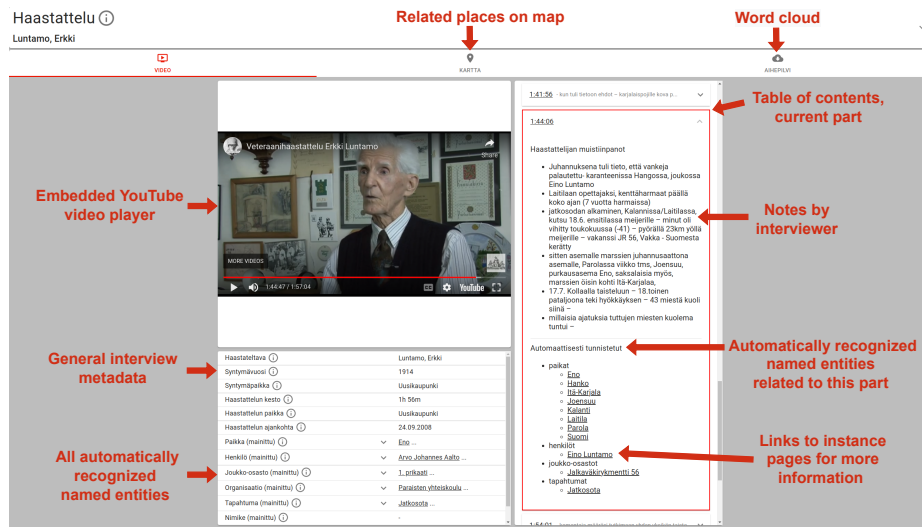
Haastattelu ⓘ

Luntamo, Erkki

Related places on map

Word cloud

VIDEO

KARTTA

AIHEPILVI

Veteraanihaastattelu Erkki Luntamo

Share

MORE VIDEOS

1:44:47 / 1:57:04

YouTube

Embedded YouTube video player

1:41:56 - kun tuli tietoon ehdot – karjalaispojille kova p...

Table of contents, current part

1:44:06

Haastattelijan muistiinpanot

- Juhannuksena tuli tieto, että vankeja palautettu- karanteenissa Hangossa, joukossa Eino Luntamo
- Laitilaan opettajaksi, kenttäharmaat päällä koko ajan (7 vuotta harmaissa)
- jatkosodan alkaminen, Kalannissa/Laitilassa, kutsu 18.6. ensitilassa meijerille – minut oli vihitty toukokuussa (-41) – pyörällä 23km yöllä meijerille – vakanssi JR 56, Vakka - Suomesta kerätty
- sitten asemalle marssien juhannusaattona asemalle, Parolassa viikko tms, Joensuu, purkausasema Eno, saksalaisia myös, marssien öisin kohti Itä-Karjalaa,
- 17.7. Kollaalla taisteluun – 18.toinen pataljoona teki hyökkäyksen – 43 miestä kuoli siinä –
- millaisia ajatuksia tuttujen miesten kuolema tuntui –

Notes by interviewer

Automaattisesti tunnistetut

- paikat
  - Eno
  - Hanko
  - Itä-Karjala
  - Joensuu
  - Kalanti
  - Laitila
  - Parola
  - Suomi
- henkilöt
  - Eino Luntamo
- joukko-osastot
  - Jalkaväkirykmentti 56
- tapahtumat
  - Jatkosota

Automatically recognized named entities related to this part

Links to instance pages for more information

General interview metadata

| | |
|---|---|
| Haastateltava ⓘ | Luntamo, Erkki |
| Syntymävuosi ⓘ | 1914 |
| Syntymäpaikka ⓘ | Uusikaupunki |
| Haastattelun kesto ⓘ | 1h 56m |
| Haastattelun paikka ⓘ | Uusikaupunki |
| Haastattelun ajankohta ⓘ | 24.09.2008 |
| Paikka (mainittu) ⓘ | Eno ... |
| Henkilö (mainittu) ⓘ | Arvo Johannes Aalto ... |
| Joukko-osasto (mainittu) ⓘ | 1. prikaati ... |
| Organisaatio (mainittu) ⓘ | Paraisten yhteiskoulu ... |
| Tapahtuma (mainittu) ⓘ | Jatkosota ... |
| Nimike (mainittu) ⓘ | - |

All automatically recognized named entities

1:54:01